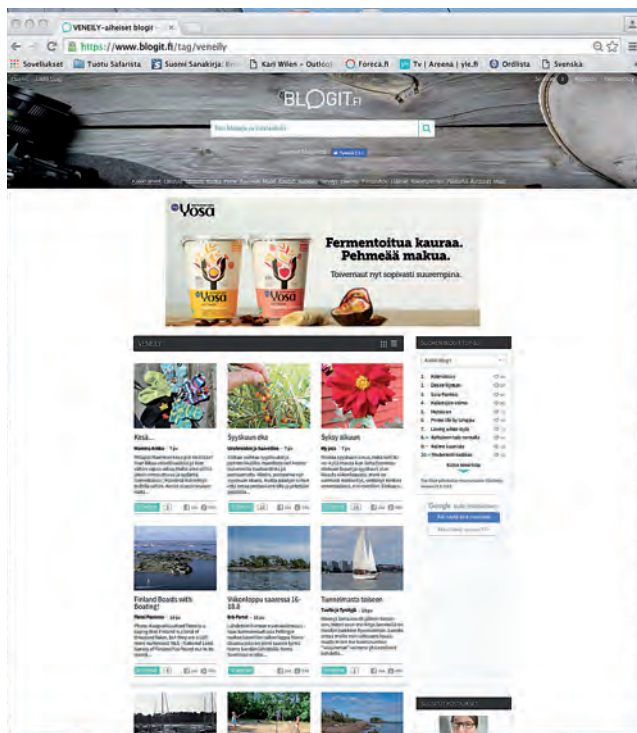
VENEILY-aiheiset blogit ×

https://www.blogit.fi/tag/veneily

Sovellukset | Tuotu Safarista | Suomi Sanakirja | Karl Wilen – Outlook | Foreca.fi | Tv | Areena | yle.fi | Ordlista | Svenska

BLOGIT.FI

Yosa

Fermentoitua kauraa. Pehmeää makua.

Toivemaut nyt sopivasti suurempina.

VENEILY

Kesä...

Syyskuun eka

Syksy alkaen

Finland Boasts with Boating!

Viikonloppu saaressa 16-18.8

Tuomiomasto toiseen

Google